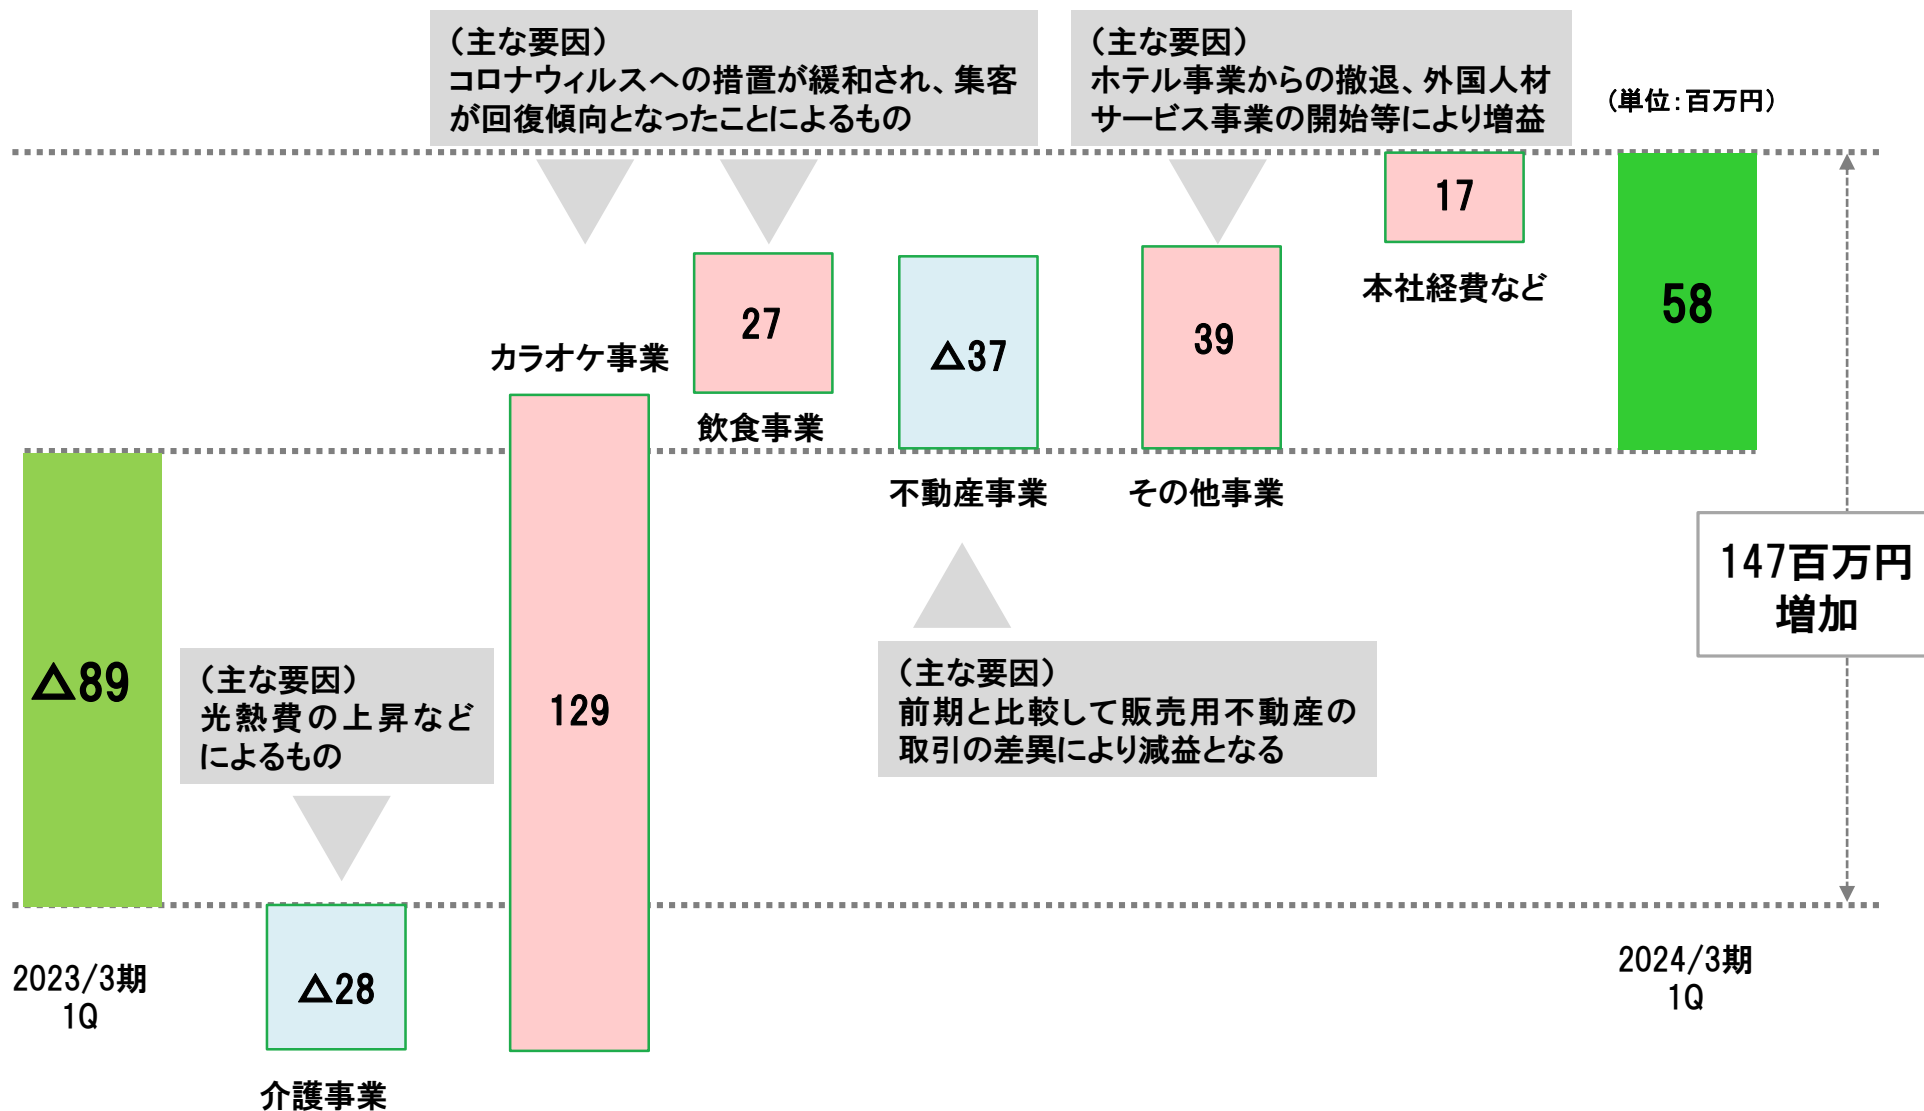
（主な要因）
コロナウィルスへの措置が緩和され、集客が回復傾向となったことによるもの

（主な要因）
ホテル事業からの撤退、外国人材サービス事業の開始等により増益

（単位：百万円）

17

本社経費など

58

27

カラオケ事業

△37

39

飲食事業

不動産事業

その他事業

147百万円
増加

△89

（主な要因）
光熱費の上昇など
によるもの

129

（主な要因）
前期と比較して販売用不動産の取引の差異により減益となる

2023/3期
1Q

△28

2024/3期
1Q

介護事業